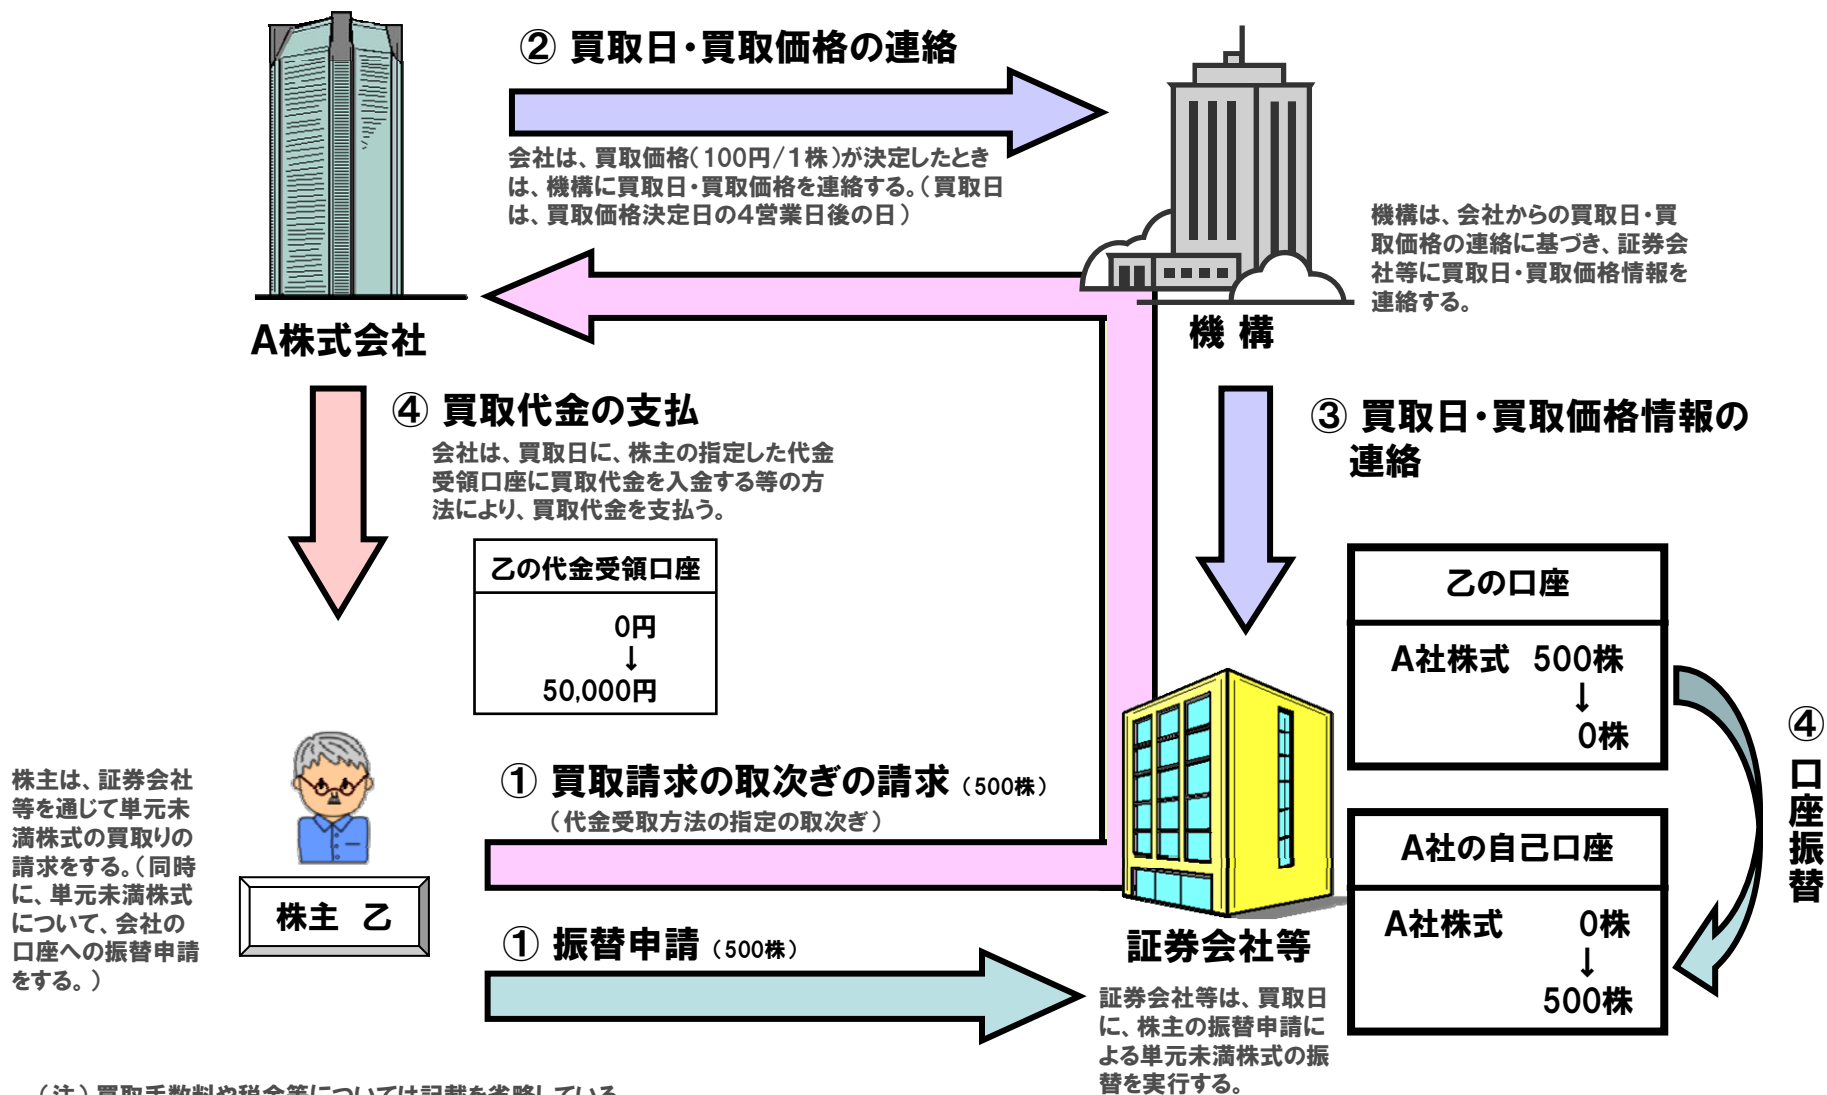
② 買取日・買取価格の連絡

会社は、買取価格(100円/1株)が決定したときは、機構に買取日・買取価格を連絡する。(買取日は、買取価格決定日の4営業日後の日)

機構は、会社からの買取日・買取価格の連絡に基づき、証券会社等に買取日・買取価格情報を連絡する。

A株式会社

機 構

④ 買取代金の支払

会社は、買取日に、株主の指定した代金受領口座に買取代金を入金する等の方法により、買取代金を支払う。

③ 買取日・買取価格情報の連絡

| 乙の代金受領口座 |
|---|
| 0円 ↓ 50,000円 |

| 乙の口座 |
|---|
| A社株式 500株 ↓ 0株 |

| A社の自己口座 |
|---|
| A社株式 0株 ↓ 500株 |

④ 口座振替

株主は、証券会社等を通じて単元未満株式の買取りの請求をする。(同時に、単元未満株式について、会社の口座への振替申請をする。)

株主 乙

① 買取請求の取次ぎの請求 (500株)
(代金受取方法の指定の取次ぎ)

① 振替申請 (500株)

証券会社等

証券会社等は、買取日に、株主の振替申請による単元未満株式の振替を実行する。

(注)買取手数料や税金等については記載を省略している。